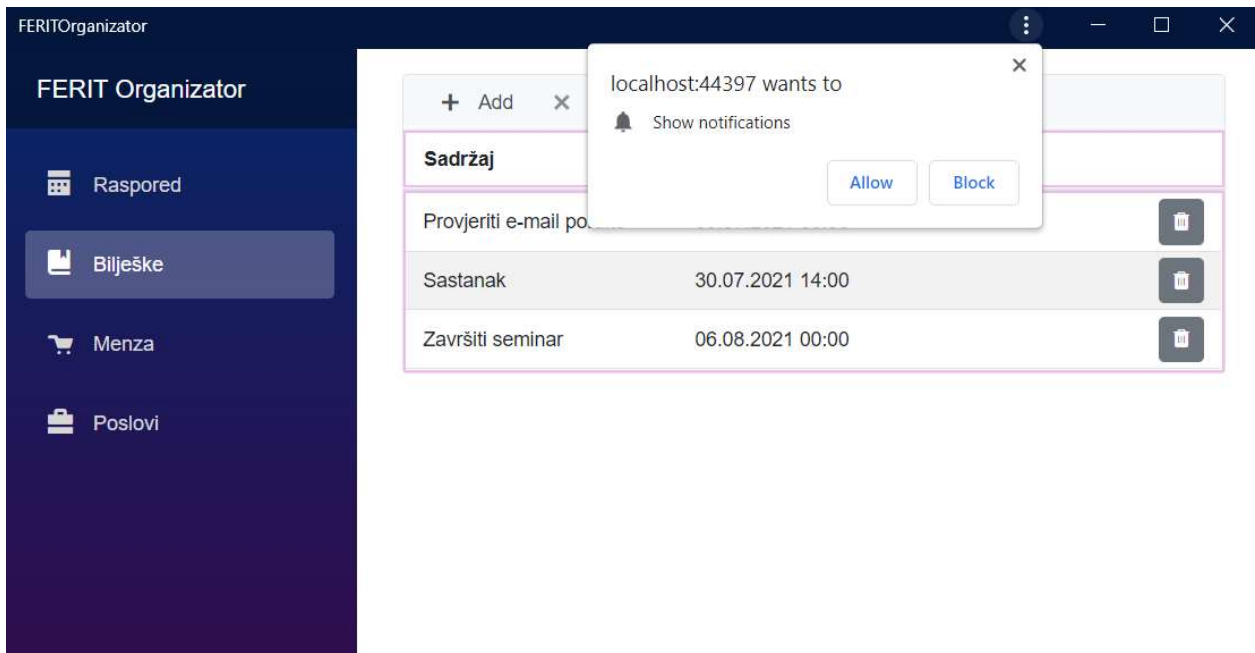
FERITOrganizator

FERIT Organizator

Raspored

Bilješke

Menza

Poslovi

+ Add ×

localhost:44397 wants to

Show notifications

Allow Block

| Sadržaj | |
|---|---|
| Provjeriti e-mail po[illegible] | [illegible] |
| Sastanak | 30.07.2021 14:00 |
| Završiti seminar | 06.08.2021 00:00 |